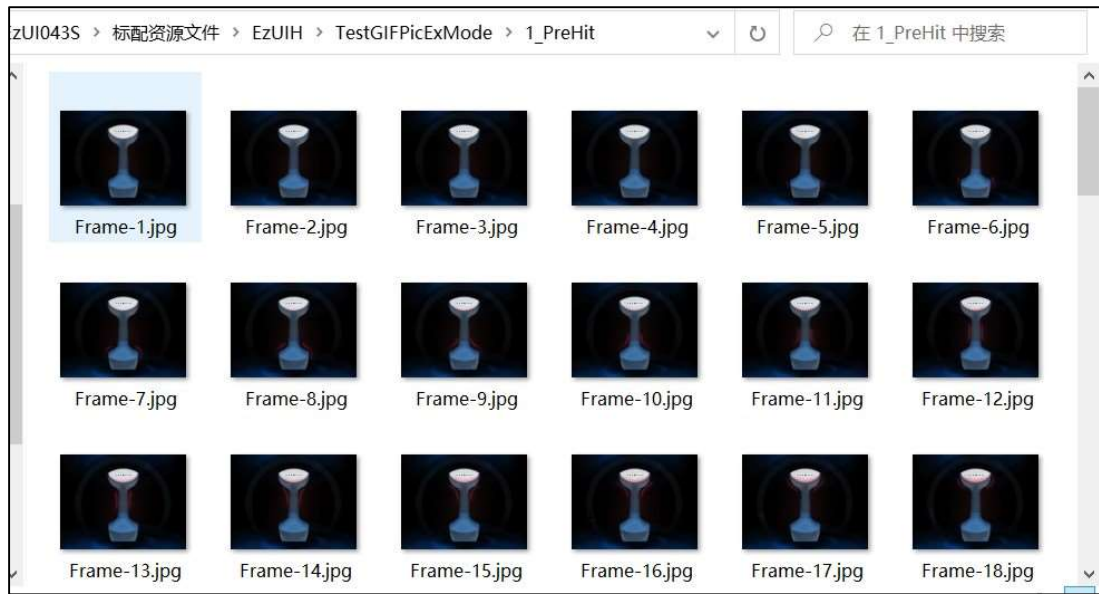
zUI043S › 标配资源文件 › EzUIH › TestGIFPicExMode › 1_PreHit

在 1_PreHit 中搜索

Frame-1.jpg
Frame-2.jpg
Frame-3.jpg
Frame-4.jpg
Frame-5.jpg
Frame-6.jpg
Frame-7.jpg
Frame-8.jpg
Frame-9.jpg
Frame-10.jpg
Frame-11.jpg
Frame-12.jpg
Frame-13.jpg
Frame-14.jpg
Frame-15.jpg
Frame-16.jpg
Frame-17.jpg
Frame-18.jpg